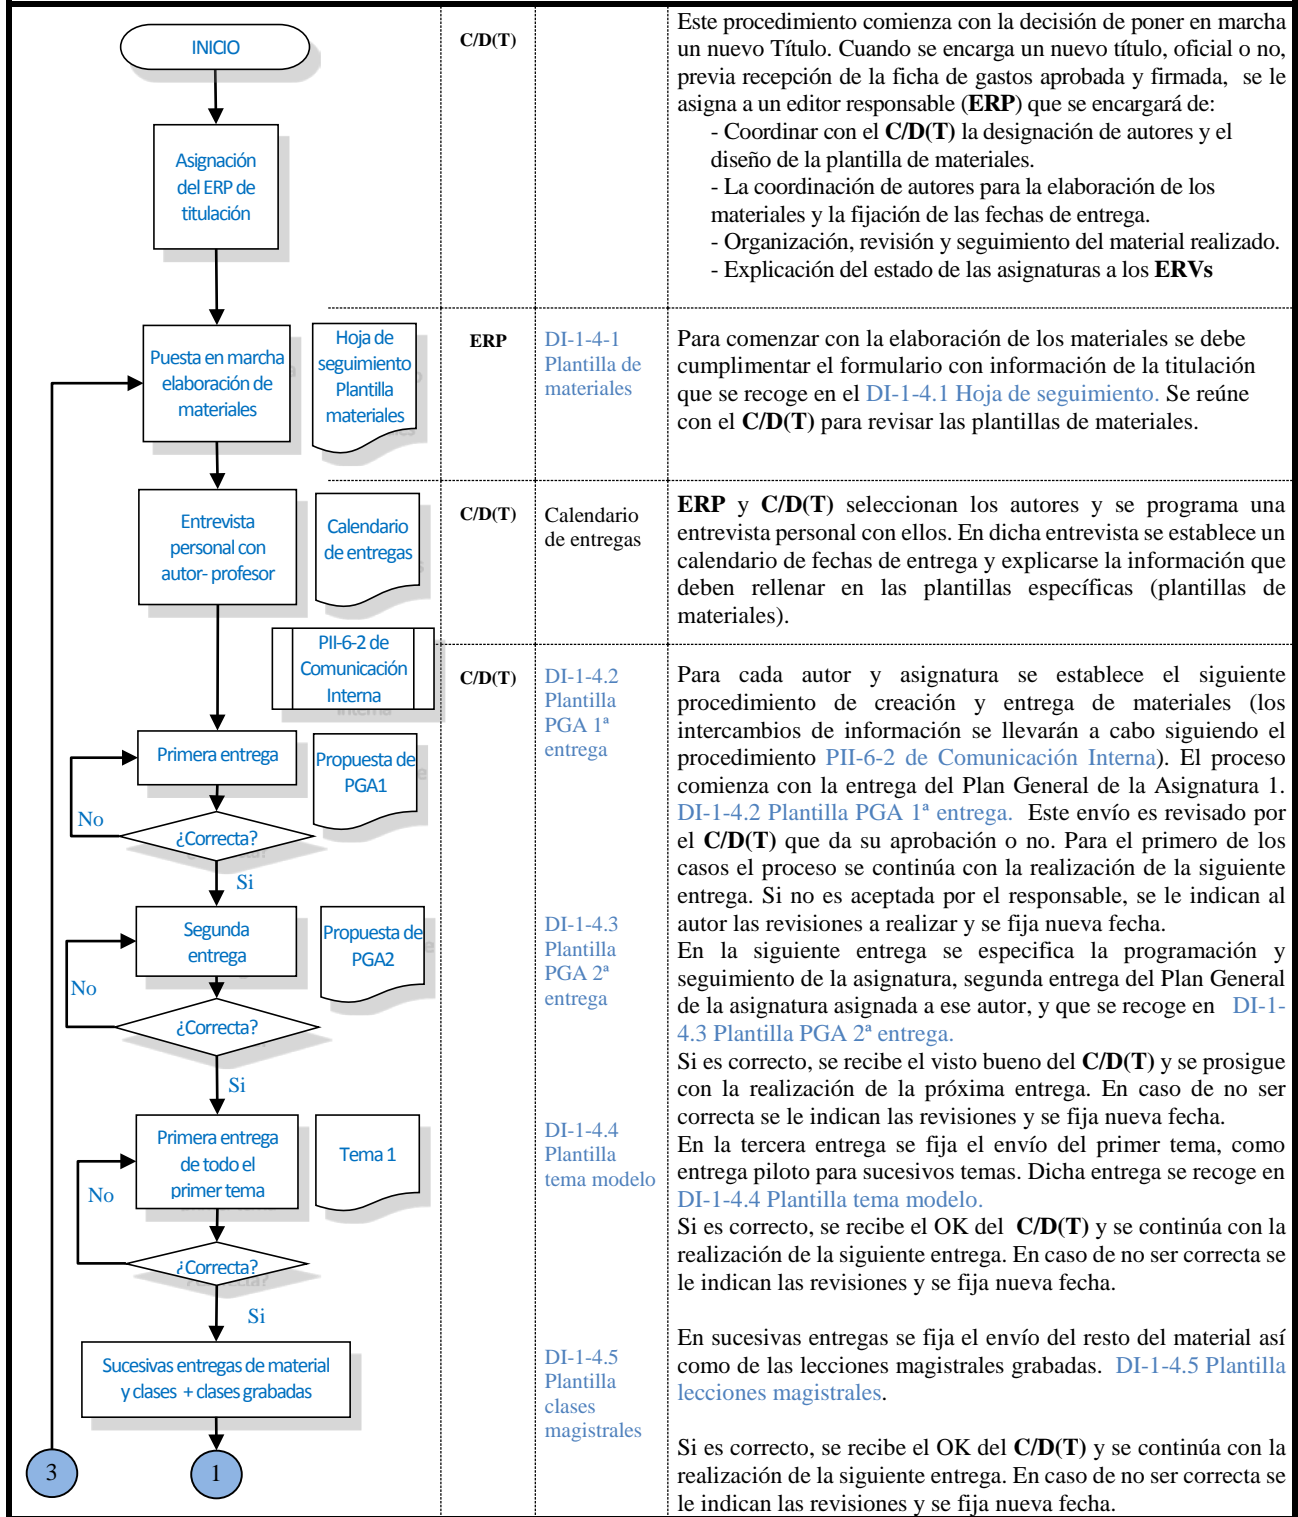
INICIO

Asignación del ERP de titulación

Puesta en marcha elaboración de materiales

Hoja de seguimiento Plantilla materiales

Entrevista personal con autor- profesor

Calendario de entregas

PII-6-2 de Comunicación Interna

Primera entrega

Propuesta de PGA1

No

¿Correcta?

Si

Segunda entrega

Propuesta de PGA2

No

¿Correcta?

Si

Primera entrega de todo el primer tema

Tema 1

No

¿Correcta?

Si

Sucesivas entregas de material y clases + clases grabadas

3

1

| | | |
|---|---|---|
| C/D(T) | | Este procedimiento comienza con la decisión de poner en marcha un nuevo Título. Cuando se encarga un nuevo título, oficial o no, previa recepción de la ficha de gastos aprobada y firmada, se le asigna a un editor responsable (**ERP**) que se encargará de:<br>- Coordinar con el **C/D(T)** la designación de autores y el diseño de la plantilla de materiales.<br>- La coordinación de autores para la elaboración de los materiales y la fijación de las fechas de entrega.<br>- Organización, revisión y seguimiento del material realizado.<br>- Explicación del estado de las asignaturas a los **ERVs** |
| ERP | DI-1-4-1 Plantilla de materiales | Para comenzar con la elaboración de los materiales se debe cumplimentar el formulario con información de la titulación que se recoge en el DI-1-4.1 Hoja de seguimiento. Se reúne con el **C/D(T)** para revisar las plantillas de materiales. |
| C/D(T) | Calendario de entregas | **ERP** y **C/D(T)** seleccionan los autores y se programa una entrevista personal con ellos. En dicha entrevista se establece un calendario de fechas de entrega y explicarse la información que deben rellenar en las plantillas específicas (plantillas de materiales). |
| C/D(T) | DI-1-4.2 Plantilla PGA 1ª entrega<br>DI-1-4.3 Plantilla PGA 2ª entrega<br>DI-1-4.4 Plantilla tema modelo<br>DI-1-4.5 Plantilla clases magistrales | Para cada autor y asignatura se establece el siguiente procedimiento de creación y entrega de materiales (los intercambios de información se llevarán a cabo siguiendo el procedimiento PII-6-2 de Comunicación Interna). El proceso comienza con la entrega del Plan General de la Asignatura 1. DI-1-4.2 Plantilla PGA 1ª entrega. Este envío es revisado por el **C/D(T)** que da su aprobación o no. Para el primero de los casos el proceso se continúa con la realización de la siguiente entrega. Si no es aceptada por el responsable, se le indican al autor las revisiones a realizar y se fija nueva fecha.<br>En la siguiente entrega se especifica la programación y seguimiento de la asignatura, segunda entrega del Plan General de la asignatura asignada a ese autor, y que se recoge en DI-1-4.3 Plantilla PGA 2ª entrega.<br>Si es correcto, se recibe el visto bueno del **C/D(T)** y se prosigue con la realización de la próxima entrega. En caso de no ser correcta se le indican las revisiones y se fija nueva fecha.<br>En la tercera entrega se fija el envío del primer tema, como entrega piloto para sucesivos temas. Dicha entrega se recoge en DI-1-4.4 Plantilla tema modelo.<br>Si es correcto, se recibe el OK del **C/D(T)** y se continúa con la realización de la siguiente entrega. En caso de no ser correcta se le indican las revisiones y se fija nueva fecha.<br>En sucesivas entregas se fija el envío del resto del material así como de las lecciones magistrales grabadas. DI-1-4.5 Plantilla lecciones magistrales.<br>Si es correcto, se recibe el OK del **C/D(T)** y se continúa con la realización de la siguiente entrega. En caso de no ser correcta se le indican las revisiones y se fija nueva fecha. |